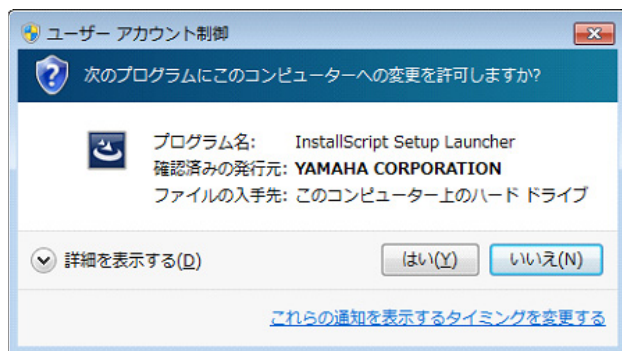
ユーザー アカウント制御

次のプログラムにこのコンピューターへの変更を許可しますか?

プログラム名: InstallScript Setup Launcher
確認済みの発行元: YAMAHA CORPORATION
ファイルの入手先: このコンピューター上のハード ドライブ

詳細を表示する(D)

はい(Y)

いいえ(N)

これらの通知を表示するタイミングを変更する